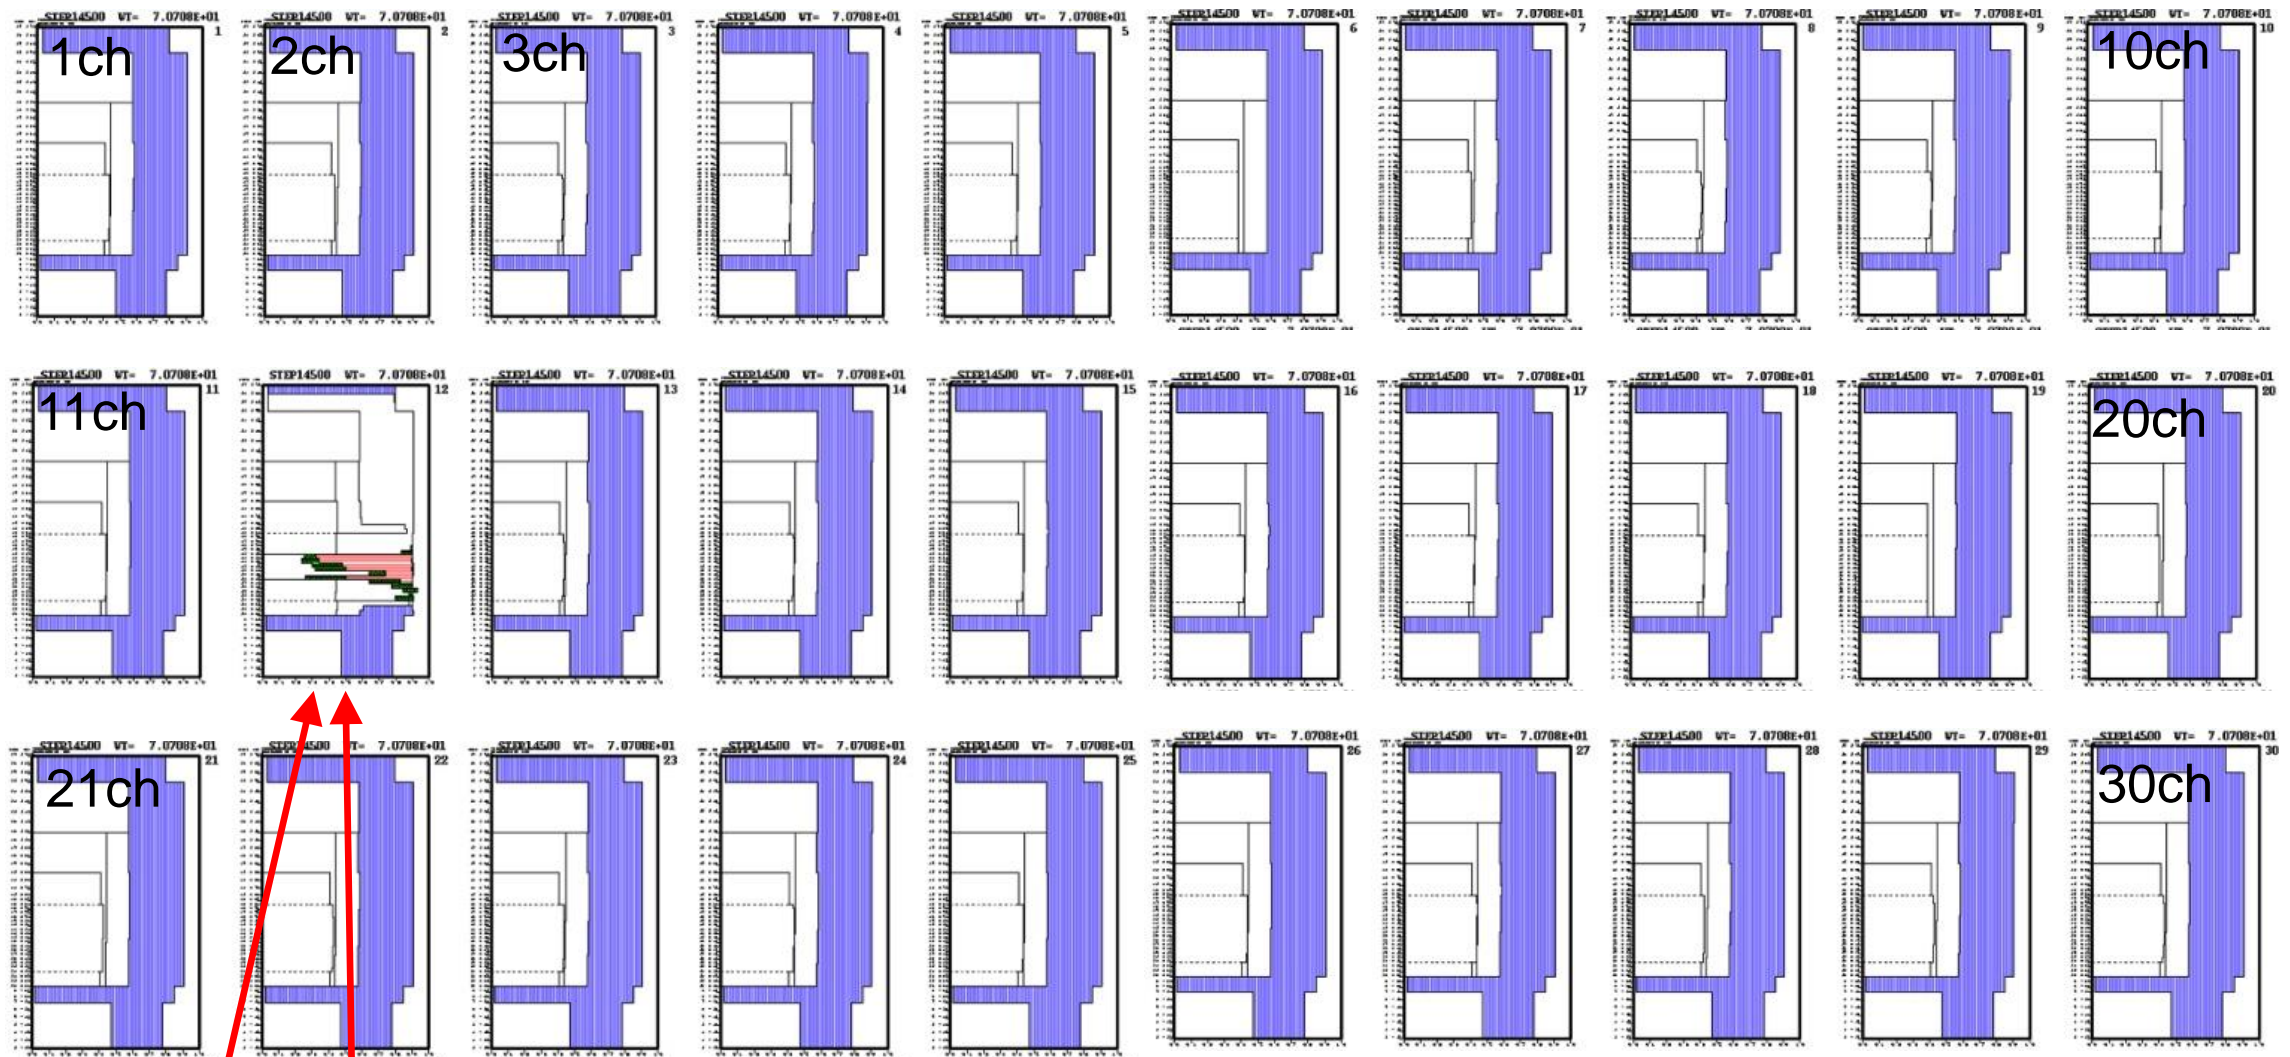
STEP14500 VT= 7.0708E+01
1
1ch

STEP14500 VT= 7.0708E+01
2
2ch

STEP14500 VT= 7.0708E+01
3
3ch

STEP14500 VT= 7.0708E+01
4

STEP14500 VT= 7.0708E+01
5

STEP14500 VT= 7.0708E+01
6

STEP14500 VT= 7.0708E+01
7

STEP14500 VT= 7.0708E+01
8

STEP14500 VT= 7.0708E+01
9

STEP14500 VT= 7.0708E+01
10
10ch

STEP14500 VT= 7.0708E+01
11
11ch

STEP14500 VT= 7.0708E+01
12

STEP14500 VT= 7.0708E+01
13

STEP14500 VT= 7.0708E+01
14

STEP14500 VT= 7.0708E+01
15

STEP14500 VT= 7.0708E+01
16

STEP14500 VT= 7.0708E+01
17

STEP14500 VT= 7.0708E+01
18

STEP14500 VT= 7.0708E+01
19

STEP14500 VT= 7.0708E+01
20
20ch

STEP14500 VT= 7.0708E+01
21
21ch

STEP14500 VT= 7.0708E+01
22

STEP14500 VT= 7.0708E+01
23

STEP14500 VT= 7.0708E+01
24

STEP14500 VT= 7.0708E+01
25

STEP14500 VT= 7.0708E+01
26

STEP14500 VT= 7.0708E+01
27

STEP14500 VT= 7.0708E+01
28

STEP14500 VT= 7.0708E+01
29

STEP14500 VT= 7.0708E+01
30
30ch